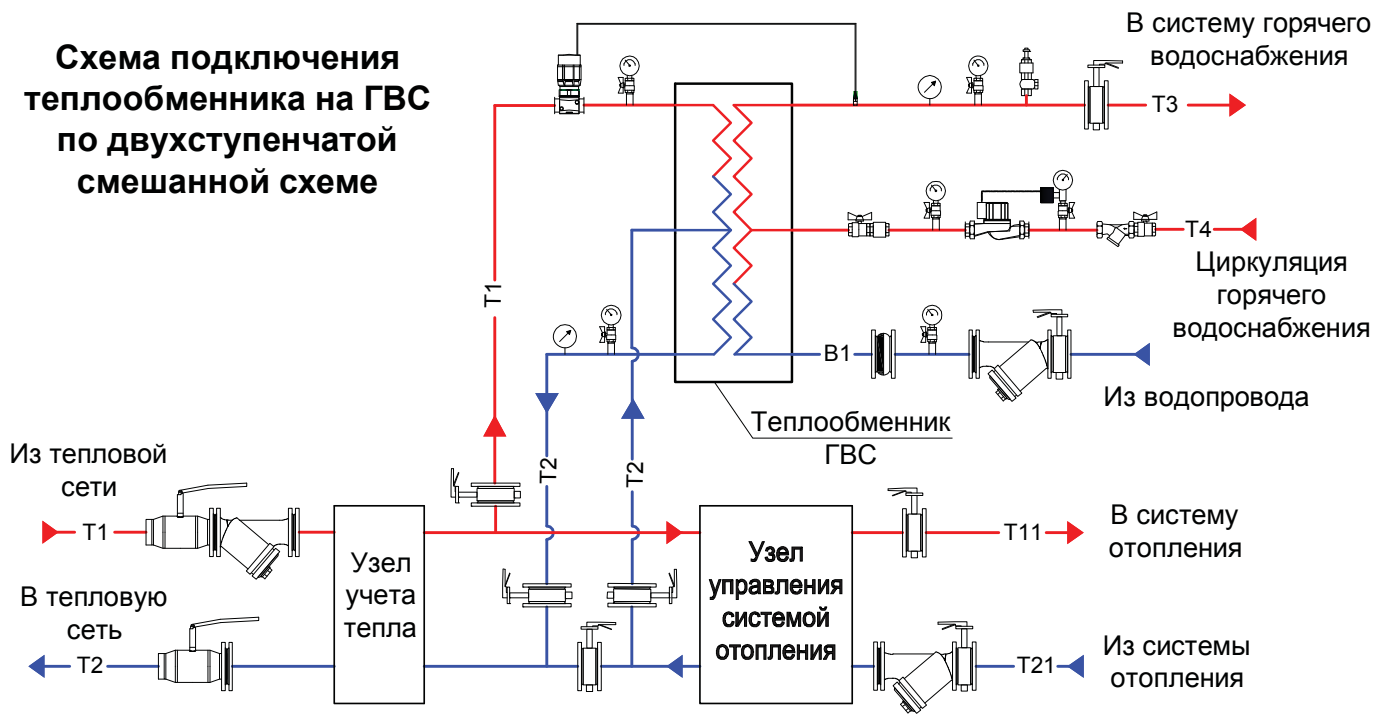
Схема подключения теплообменника на ГВС по двухступенчатой смешанной схеме

В систему горячего водоснабжения

T3

T4

Циркуляция горячего водоснабжения

T1

B1

Из водопровода

Теплообменник ГВС

T2

T2

Из тепловой сети

T1

Узел учета тепла

Узел управления системой отопления

T11

В систему отопления

В тепловую сеть

T2

T21

Из системы отопления